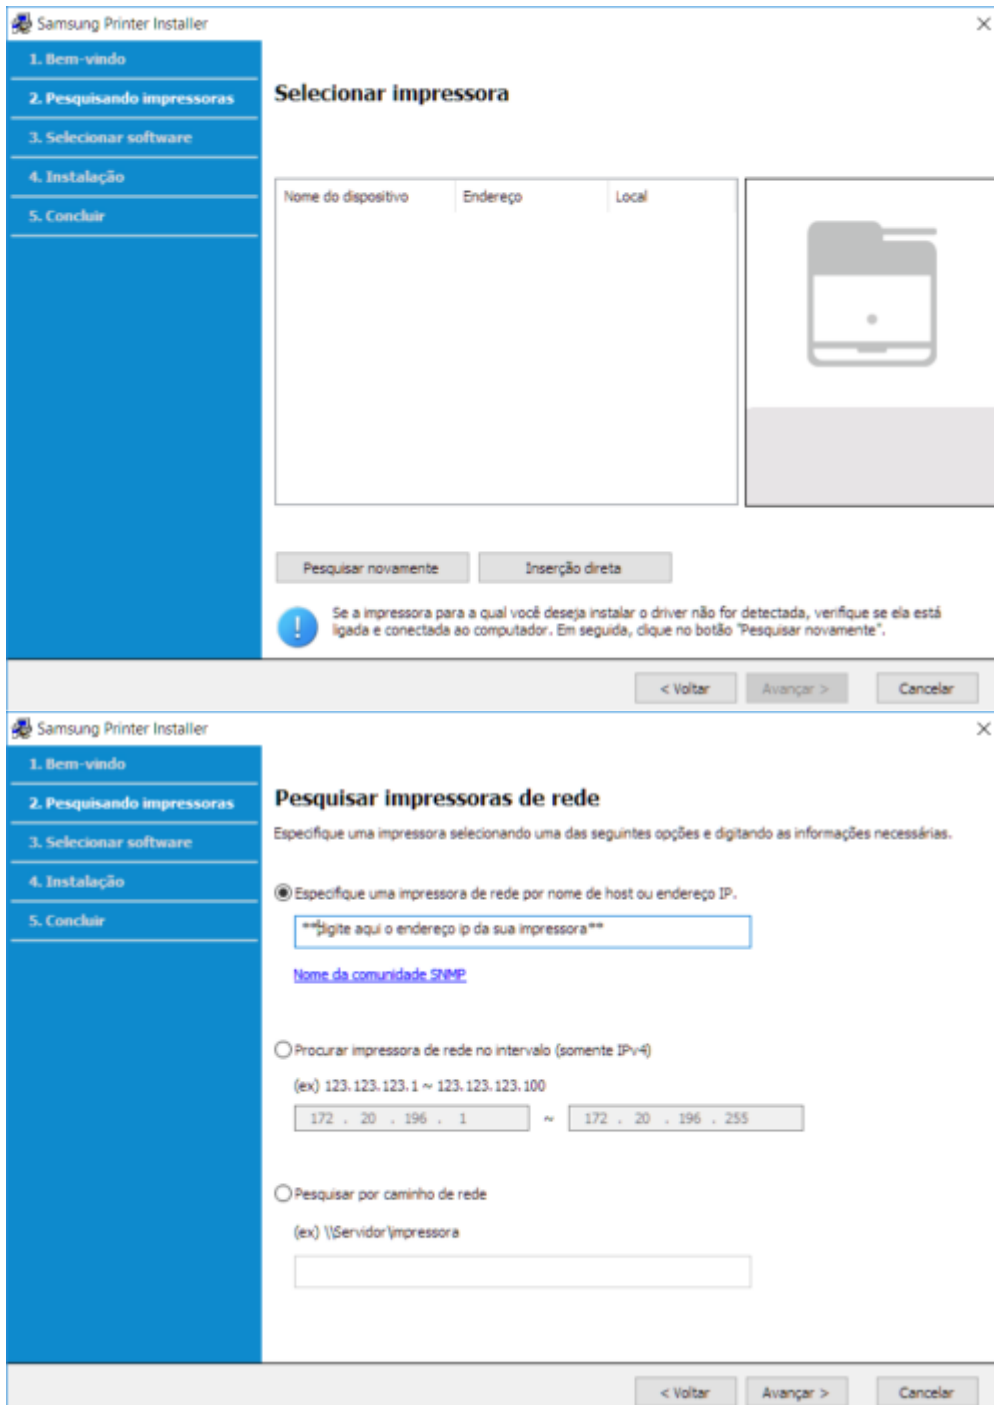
Samsung Printer Installer

1. Bem-vindo
2. Pesquisando impressoras
3. Selecionar software
4. Instalação
5. Concluir

Selecionar impressora

| Nome do dispositivo | Endereço | Local |
|---|---|---|

Pesquisar novamente
Inserção direta

Se a impressora para a qual você deseja instalar o driver não for detectada, verifique se ela está ligada e conectada ao computador. Em seguida, clique no botão "Pesquisar novamente".

< Voltar
Avançar >
Cancelar

Samsung Printer Installer

1. Bem-vindo
2. Pesquisando impressoras
3. Selecionar software
4. Instalação
5. Concluir

Pesquisar impressoras de rede

Especifique uma impressora selecionando uma das seguintes opções e digitando as informações necessárias.

Especifique uma impressora de rede por nome de host ou endereço IP.

**digite aqui o endereço ip da sua impressora**

Nome da comunidade SNMP

Procurar impressora de rede no intervalo (somente IPv4)

(ex) 123.123.123.1 ~ 123.123.123.100

172 . 20 . 196 . 1 ~ 172 . 20 . 196 . 255

Pesquisar por caminho de rede

(ex) \\Servidor\impressora

< Voltar
Avançar >
Cancelar